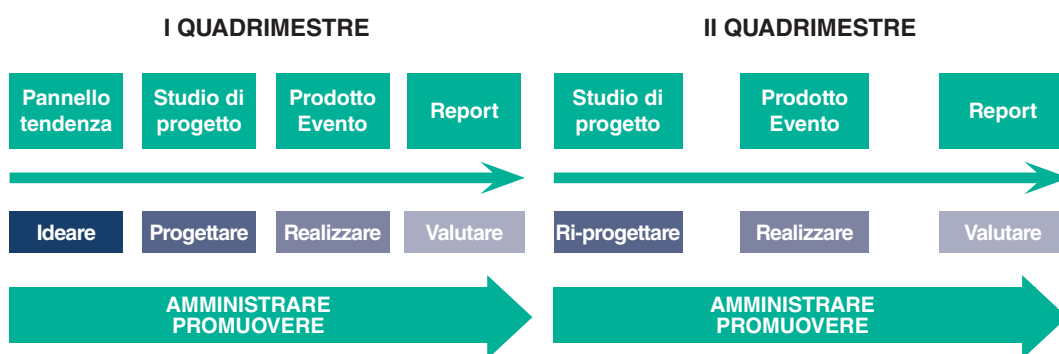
I QUADRIMESTRE

Pannello tendenza

Studio di progetto

Prodotto Evento

Report

Ideare

Progettare

Realizzare

Valutare

AMMINISTRARE PROMUOVERE

II QUADRIMESTRE

Studio di progetto

Prodotto Evento

Report

Ri-progettare

Realizzare

Valutare

AMMINISTRARE PROMUOVERE